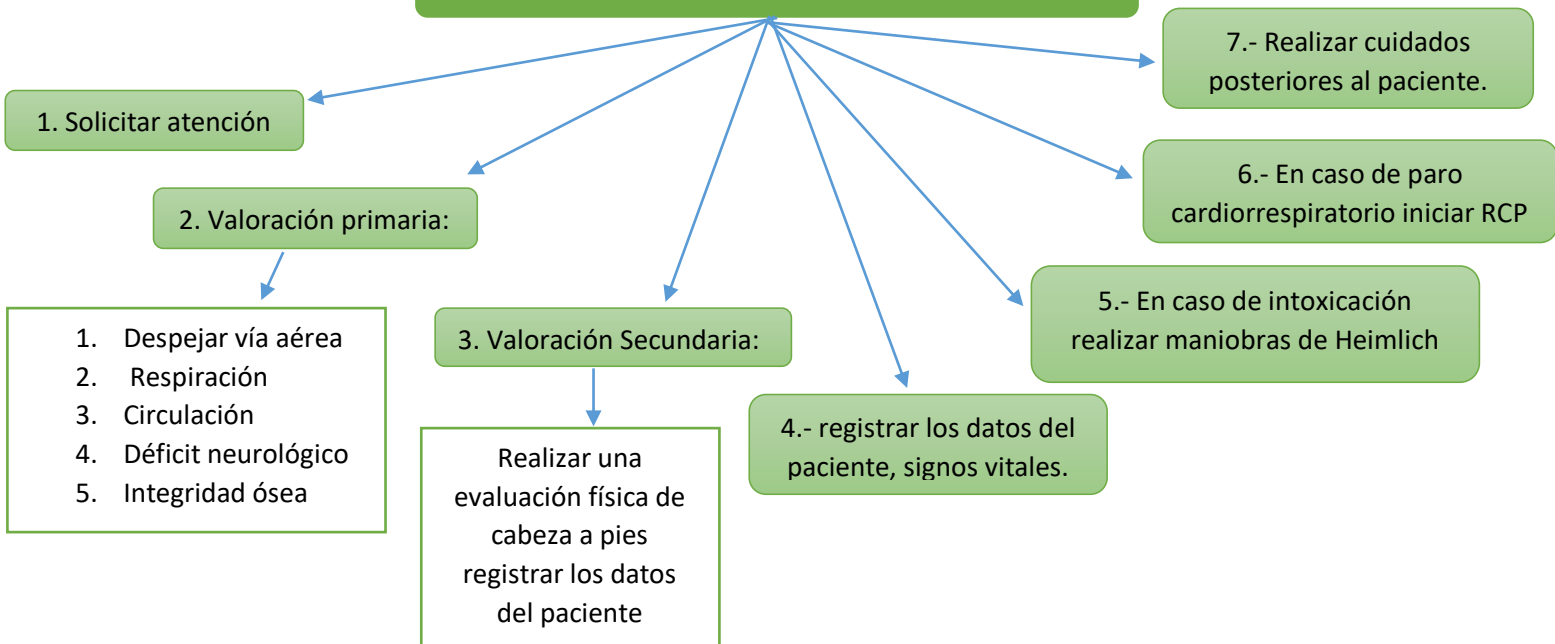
1. Solicitar atención

2. Valoración primaria:

1. Despejar vía aérea
2. Respiración
3. Circulación
4. Déficit neurológico
5. Integridad ósea

3. Valoración Secundaria:

Realizar una evaluación física de cabeza a pies registrar los datos del paciente

4.- registrar los datos del paciente, signos vitales.

5.- En caso de intoxicación realizar maniobras de Heimlich

6.- En caso de paro cardiorrespiratorio iniciar RCP

7.- Realizar cuidados posteriores al paciente.